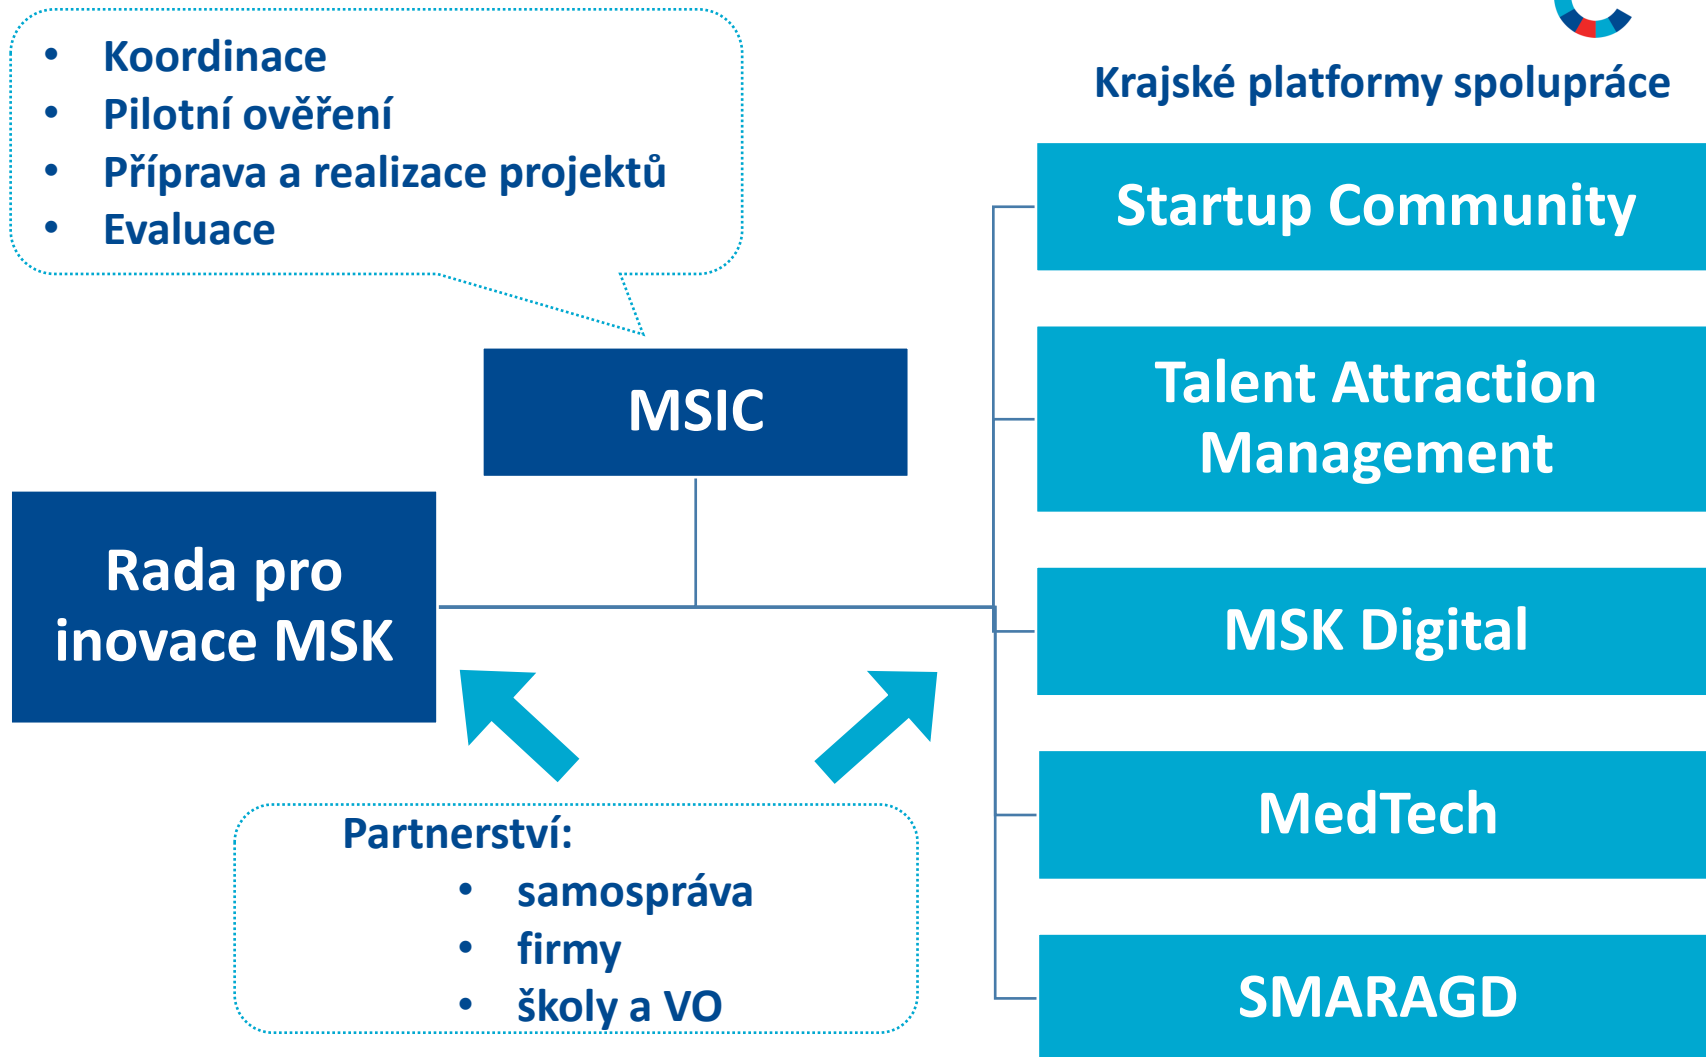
- Koordinace
- Pilotní ověření
- Příprava a realizace projektů
- Evaluace

Krajské platformy spolupráce

MSIC

Rada pro inovace MSK

Startup Community

Talent Attraction Management

MSK Digital

MedTech

SMARAGD

Partnerství:
- samospráva
- firmy
- školy a VO